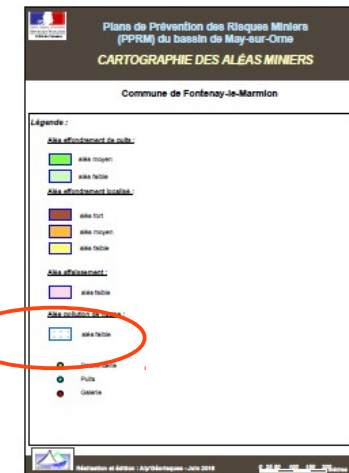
Plans de Prévention des Risques Miniers (PPRM) du bassin de May-sur-Orne

CARTOGRAPHIE DES ALÉAS MINIERS

Commune de Fontenay-le-Marmion

Légende :

Aléa effondrement de puits :

aléa moyen

aléa faible

Aléa effondrement localisé :

aléa fort

aléa moyen

aléa faible

Aléa affaissement :

aléa faible

Aléa pollution de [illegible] :

aléa faible

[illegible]

Puits

Galerie

Réalisation et édition : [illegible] - Juin 2018